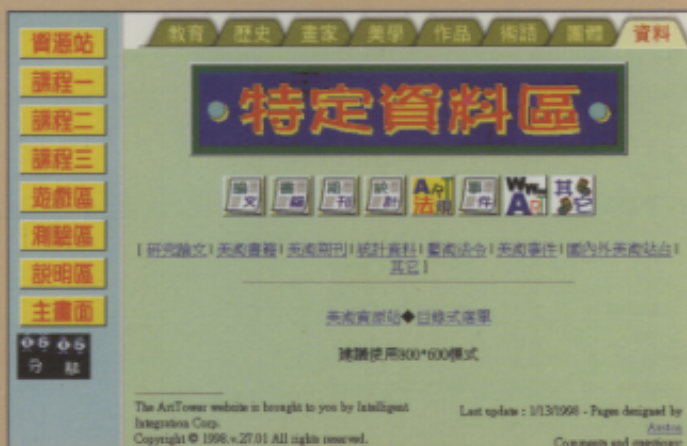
資源站
課程一
課程二
課程三
遊戲區
測驗區
說明區
主畫面

教育 歷史 畫家 美學 作品 術語 團體 資料

特定資料區

論文 書籍 期刊 統計 法規 事件 WWW 其它

| 研究論文 | 美術書籍 | 美術期刊 | 統計資料 | 藝術法令 | 美術事件 | 國內外美術站台 | 其它 |

美術資源站◆目錄式選單

建議使用800*600模式

The ArtTower website is brought to you by Intelligent Integration Corp.
Copyright © 1998.v.27.01 All rights reserved.

Last update : 1/13/1998 - Pages designed by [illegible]
Comments and questions: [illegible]